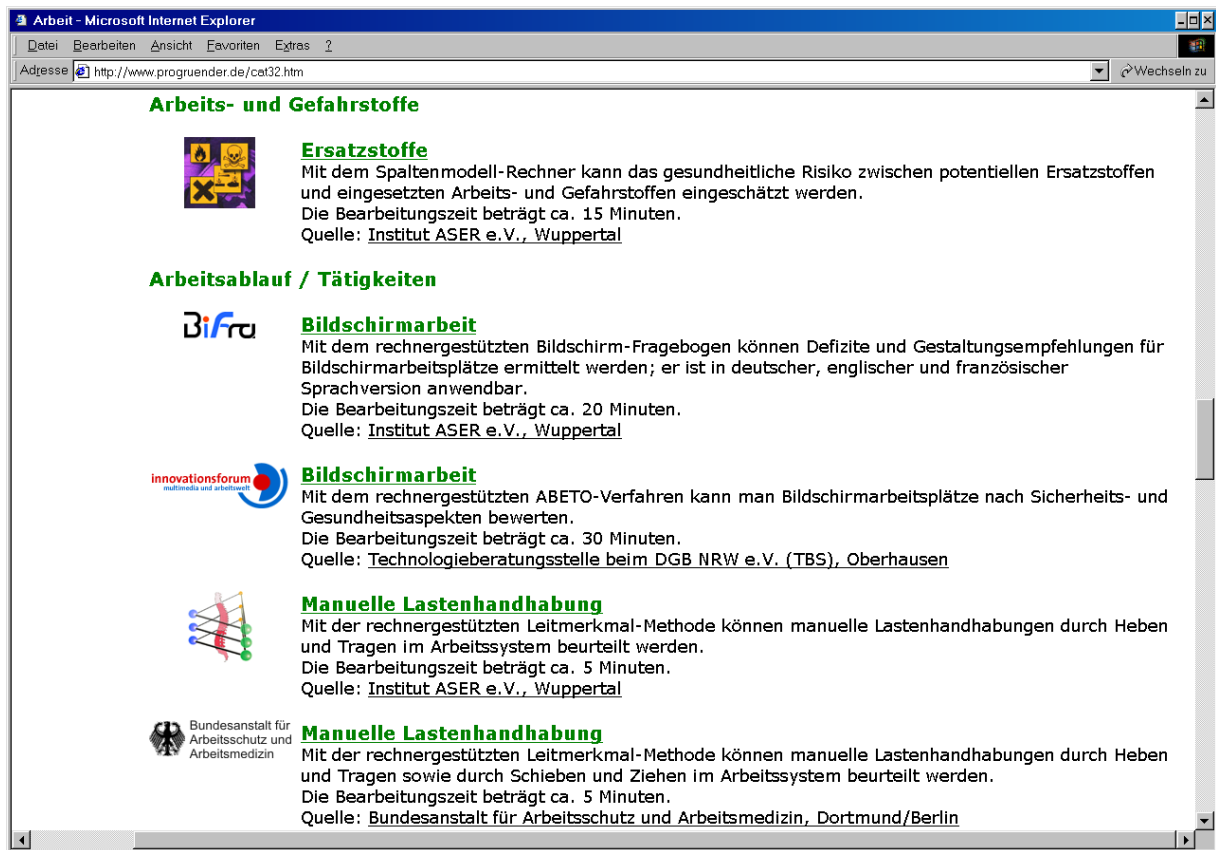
Arbeit - Microsoft Internet Explorer

Datei Bearbeiten Ansicht Favoriten Extras ?

Adresse http://www.progruender.de/cat32.htm Wechseln zu

Arbeits- und Gefahrstoffe

Ersatzstoffe
Mit dem Spaltenmodell-Rechner kann das gesundheitliche Risiko zwischen potentiellen Ersatzstoffen und eingesetzten Arbeits- und Gefahrstoffen eingeschätzt werden.
Die Bearbeitungszeit beträgt ca. 15 Minuten.
Quelle: Institut ASER e.V., Wuppertal

Arbeitsablauf / Tätigkeiten

BiFra

Bildschirmarbeit
Mit dem rechnergestützten Bildschirm-Fragebogen können Defizite und Gestaltungsempfehlungen für Bildschirmarbeitsplätze ermittelt werden; er ist in deutscher, englischer und französischer Sprachversion anwendbar.
Die Bearbeitungszeit beträgt ca. 20 Minuten.
Quelle: Institut ASER e.V., Wuppertal

innovationsforum multimedia und arbeitswelt

Bildschirmarbeit
Mit dem rechnergestützten ABETO-Verfahren kann man Bildschirmarbeitsplätze nach Sicherheits- und Gesundheitsaspekten bewerten.
Die Bearbeitungszeit beträgt ca. 30 Minuten.
Quelle: Technologieberatungsstelle beim DGB NRW e.V. (TBS), Oberhausen

Manuelle Lastenhandhabung
Mit der rechnergestützten Leitmerkmal-Methode können manuelle Lastenhandhabungen durch Heben und Tragen im Arbeitssystem beurteilt werden.
Die Bearbeitungszeit beträgt ca. 5 Minuten.
Quelle: Institut ASER e.V., Wuppertal

Bundesanstalt für Arbeitsschutz und Arbeitsmedizin

Manuelle Lastenhandhabung
Mit der rechnergestützten Leitmerkmal-Methode können manuelle Lastenhandhabungen durch Heben und Tragen sowie durch Schieben und Ziehen im Arbeitssystem beurteilt werden.
Die Bearbeitungszeit beträgt ca. 5 Minuten.
Quelle: Bundesanstalt für Arbeitsschutz und Arbeitsmedizin, Dortmund/Berlin